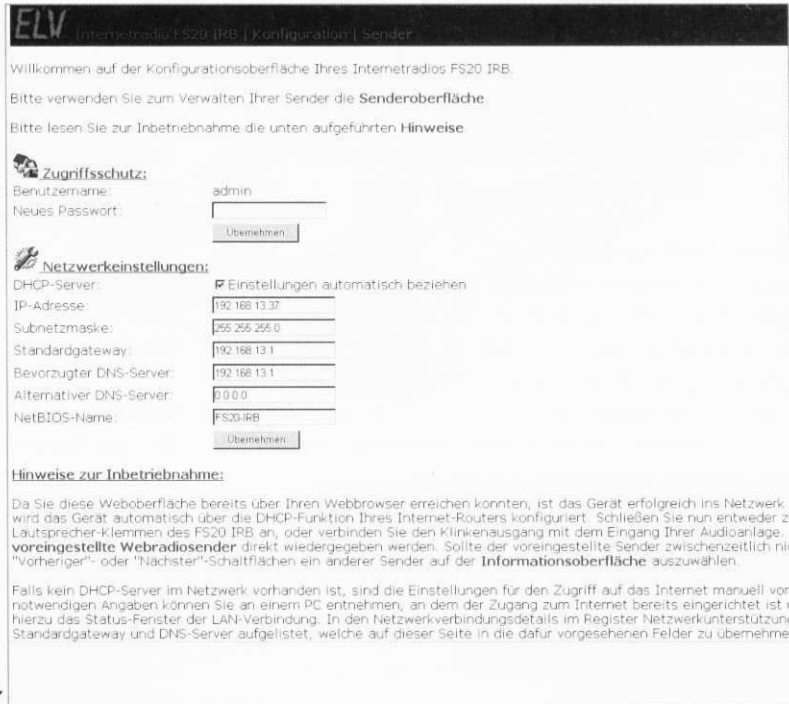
ELV Internetradio FS20 IRB | Konfiguration | Sender

Willkommen auf der Konfigurationsoberfläche Ihres Internetradios FS20 IRB.

Bitte verwenden Sie zum Verwalten Ihrer Sender die **Senderoberfläche**

Bitte lesen Sie zur Inbetriebnahme die unten aufgeführten **Hinweise**.

Zugriffsschutz:

Benutzername: admin

Neues Passwort:

Übernehmen

Netzwerkeinstellungen:

DHCP-Server: ☑ Einstellungen automatisch beziehen

IP-Adresse: 192.168.13.37

Subnetzmaske: 255.255.255.0

Standardgateway: 192.168.13.1

Bevorzugter DNS-Server: 192.168.13.1

Alternativer DNS-Server: 0.0.0.0

NetBIOS-Name: FS20-IRB

Übernehmen

Hinweise zur Inbetriebnahme:

Da Sie diese Weboberfläche bereits über Ihren Webbrowser erreichen konnten, ist das Gerät erfolgreich ins Netzwerk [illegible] wird das Gerät automatisch über die DHCP-Funktion Ihres Internet-Routers konfiguriert. Schließen Sie nun entweder z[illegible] Lautsprecher-Klemmen des FS20 IRB an, oder verbinden Sie den Klinkenausgang mit dem Eingang Ihrer Audioanlage. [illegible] **voreingestellte Webradiosender** direkt wiedergegeben werden. Sollte der voreingestellte Sender zwischenzeitlich ni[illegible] "Vorheriger"- oder "Nächster"-Schaltflächen ein anderer Sender auf der **Informationsoberfläche** auszuwählen.

Falls kein DHCP-Server im Netzwerk vorhanden ist, sind die Einstellungen für den Zugriff auf das Internet manuell vor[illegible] notwendigen Angaben können Sie an einem PC entnehmen, an dem der Zugang zum Internet bereits eingerichtet ist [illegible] hierzu das Status-Fenster der LAN-Verbindung. In den Netzwerkverbindungsdetails im Register Netzwerkunterstützun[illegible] Standardgateway und DNS-Server aufgelistet, welche auf dieser Seite in die dafür vorgesehenen Felder zu übernehme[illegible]